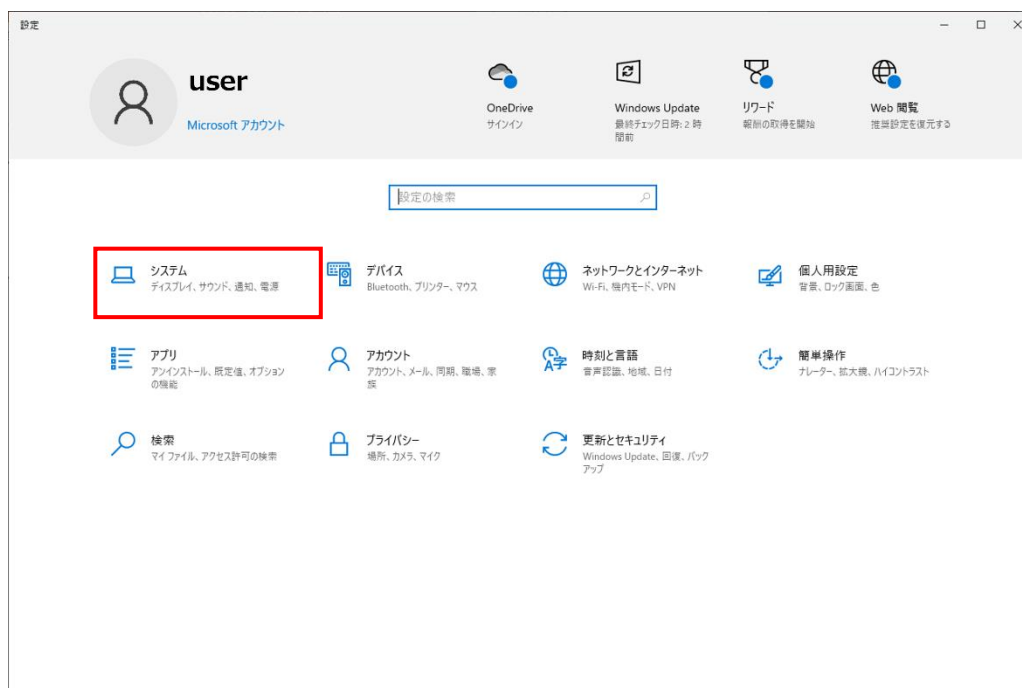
設定

user
Microsoft アカウント

OneDrive
サインイン

Windows Update
最終チェック日時: 2 時間前

リワード
報酬の取得を開始

Web 閲覧
推奨設定を復元する

設定の検索

システム
ディスプレイ、サウンド、通知、電源

デバイス
Bluetooth、プリンター、マウス

ネットワークとインターネット
Wi-Fi、機内モード、VPN

個人用設定
背景、ロック画面、色

アプリ
アンインストール、既定値、オプションの機能

アカウント
アカウント、メール、同期、職場、家族

時刻と言語
音声認識、地域、日付

簡単操作
ナレーター、拡大鏡、ハイコントラスト

検索
マイ ファイル、アクセス許可の検索

プライバシー
場所、カメラ、マイク

更新とセキュリティ
Windows Update、回復、バックアップ